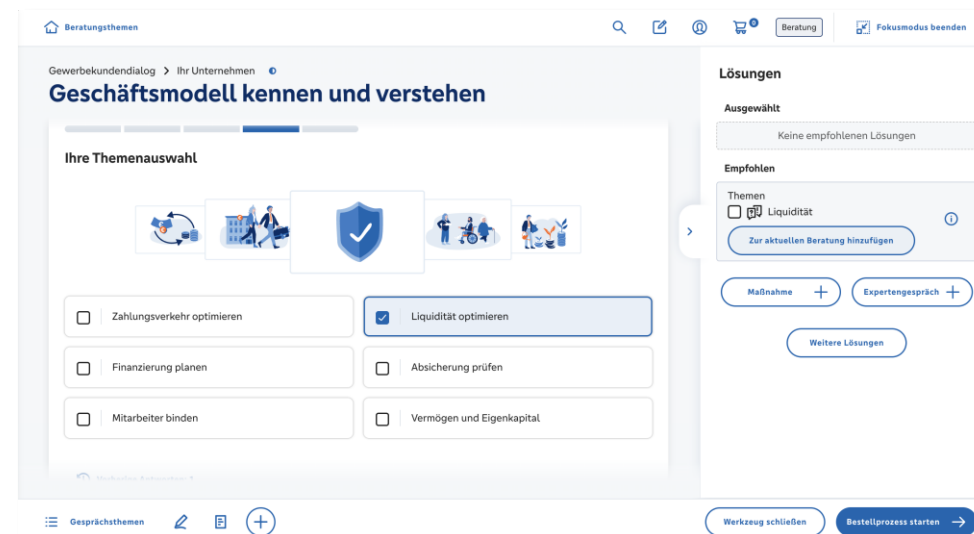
Beratungsthemen

0

Beratung

Fokusmodus beenden

Gewerbekundendialog > Ihr Unternehmen

Geschäftsmodell kennen und verstehen

Ihre Themenauswahl

Zahlungsverkehr optimieren

Liquidität optimieren

Finanzierung planen

Absicherung prüfen

Mitarbeiter binden

Vermögen und Eigenkapital

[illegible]

Lösungen

Ausgewählt

Keine empfohlenen Lösungen

Empfohlen

Themen

Liquidität

Zur aktuellen Beratung hinzufügen

Maßnahme

Expertengespräch

Weitere Lösungen

Gesprächsthemen

Werkzeug schließen

Bestellprozess starten